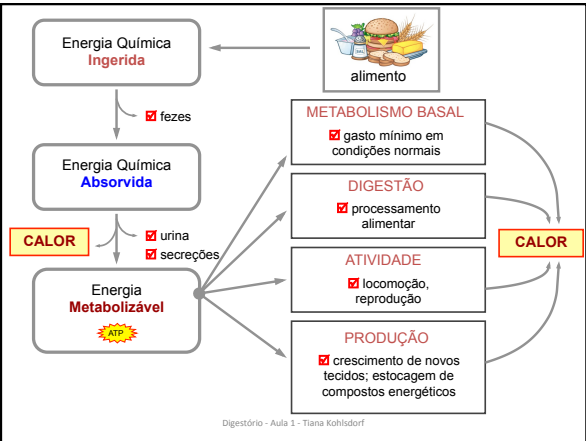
Energia Química
Ingerida

SAL

alimento

fezes

METABOLISMO BASAL
gasto mínimo em condições normais

Energia Química
Absorvida

DIGESTÃO
processamento alimentar

CALOR

urina
secreções

CALOR

ATIVIDADE
locomoção, reprodução

Energia
Metabolizável
ATP

PRODUÇÃO
crescimento de novos tecidos; estocagem de compostos energéticos

Digestório - Aula 1 - Tiana Kohlsdorf